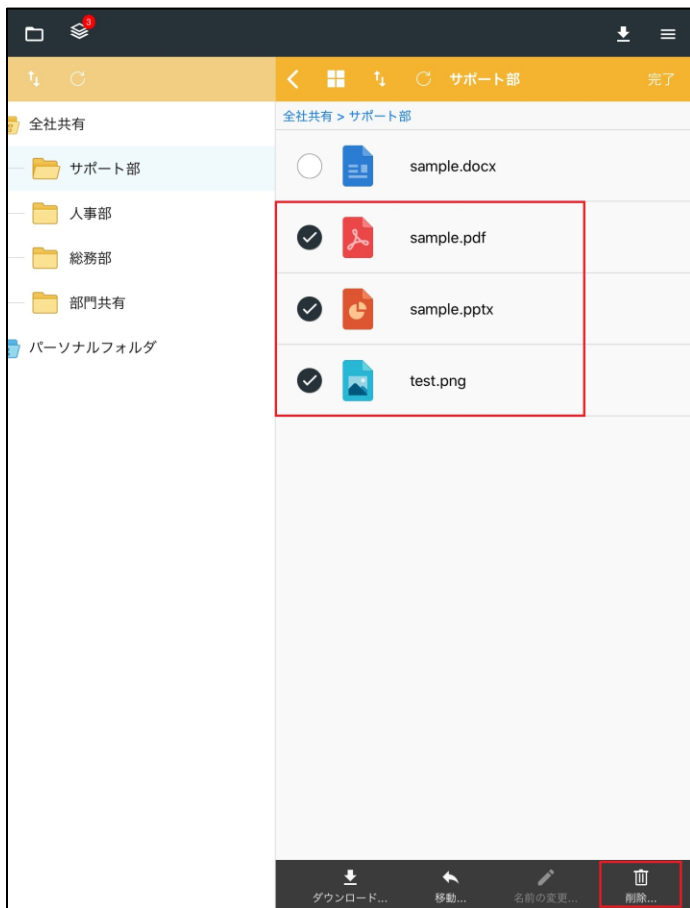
3

全社共有

サポート部

人事部

総務部

部門共有

パーソナルフォルダ

サポート部

完了

全社共有 > サポート部

sample.docx

sample.pdf

sample.pptx

test.png

ダウンロード...

移動...

名前の変更...

削除...